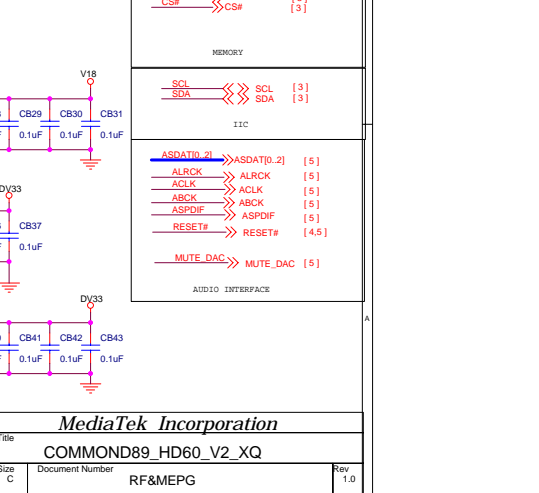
CS#
CS#
[ 3 ]

MEMORY

V18

CB29
CB30
CB31
0.1uF
0.1uF
0.1uF

SCL
SDA
SCL
SDA
[ 3 ]
[ 3 ]

IIC

ASDAT[0..2]
ASDAT[0..2]
[ 5 ]
ALRCK
ALRCK
[ 5 ]
ACLK
ACLK
[ 5 ]
ABCK
ABCK
[ 5 ]
ASPDIF
ASPDIF
[ 5 ]
RESET#
RESET#
[ 4,5 ]

MUTE_DAC
MUTE_DAC
[ 5 ]

AUDIO INTERFACE

DV33

CB37
0.1uF

DV33

CB41
CB42
CB43
0.1uF
0.1uF
0.1uF

A

MediaTek Incorporation

Title
COMMOND89_HD60_V2_XQ

Size
C
Document Number
RF&MEPG
Rev
1.0